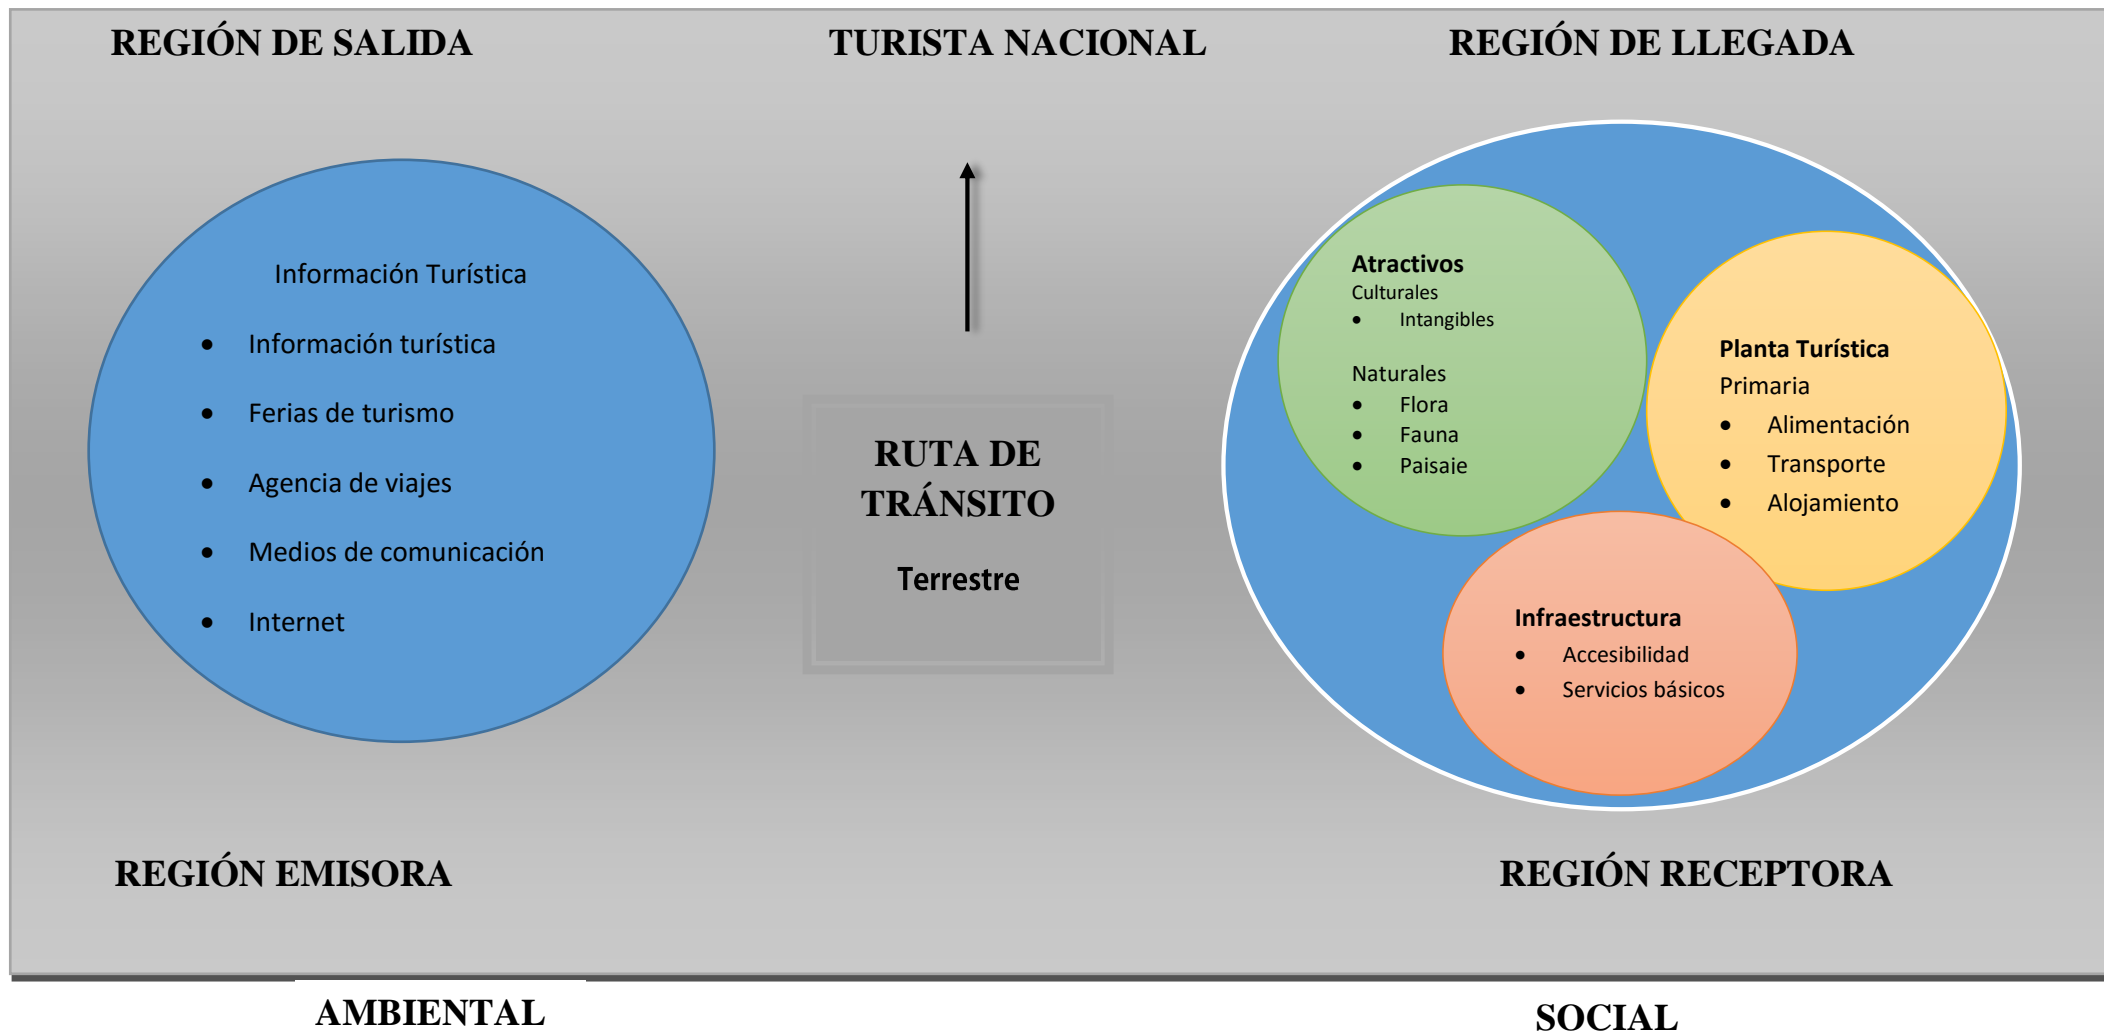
REGIÓN DE SALIDA

TURISTA NACIONAL

REGIÓN DE LLEGADA

Información Turística

- Información turística
- Ferias de turismo
- Agencia de viajes
- Medios de comunicación
- Internet

RUTA DE TRÁNSITO

Terrestre

Atractivos
Culturales
- Intangibles

Naturales
- Flora
- Fauna
- Paisaje

Planta Turística
Primaria
- Alimentación
- Transporte
- Alojamiento

Infraestructura
- Accesibilidad
- Servicios básicos

REGIÓN EMISORA

REGIÓN RECEPTORA

AMBIENTAL

SOCIAL